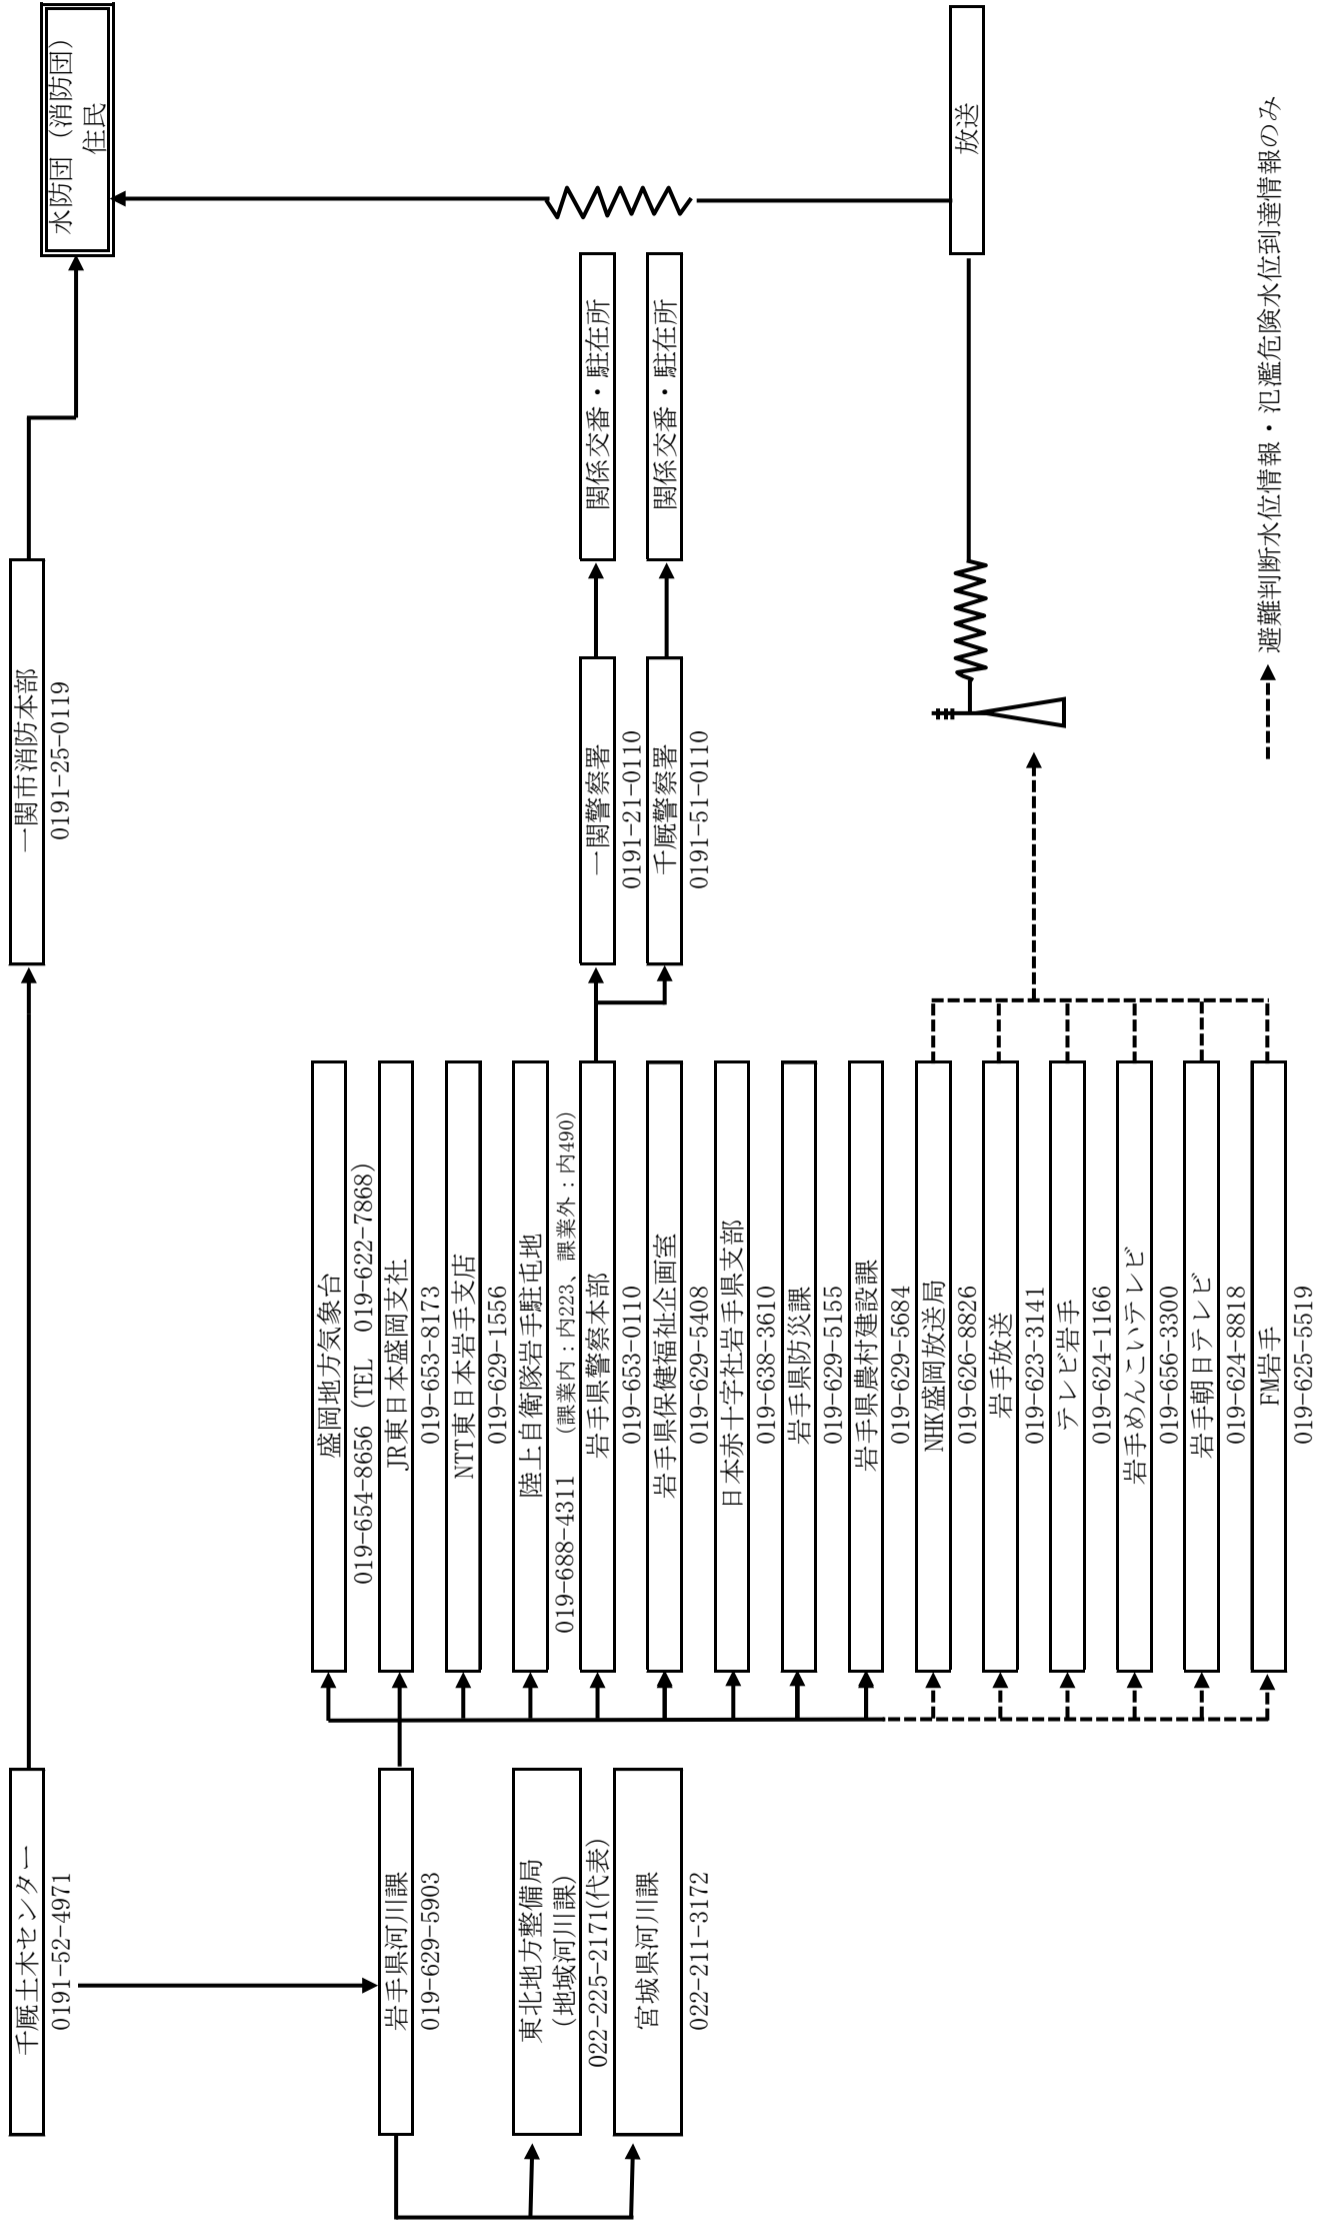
千厩土木センター
0191-52-4971

一関市消防本部
0191-25-0119

水防団（消防団）
住民

岩手県河川課
019-629-5903

東北地方整備局
（地域河川課）
022-225-2171(代表)

宮城県河川課
022-211-3172

盛岡地方気象台
019-654-8656（TEL 019-622-7868）

JR東日本盛岡支社
019-653-8173

NTT東日本岩手支店
019-629-1556

陸上自衛隊岩手駐屯地
019-688-4311 （課業内：内223、課業外：内490）

岩手県警察本部
019-653-0110

岩手県保健福祉企画室
019-629-5408

日本赤十字社岩手県支部
019-638-3610

岩手県防災課
019-629-5155

岩手県農村建設課
019-629-5684

NHK盛岡放送局
019-626-8826

岩手放送
019-623-3141

テレビ岩手
019-624-1166

岩手めんこいテレビ
019-656-3300

岩手朝日テレビ
019-624-8818

FM岩手
019-625-5519

一関警察署
0191-21-0110

千厩警察署
0191-51-0110

関係交番・駐在所

関係交番・駐在所

放送

避難判断水位情報・氾濫危険水位到達情報のみ